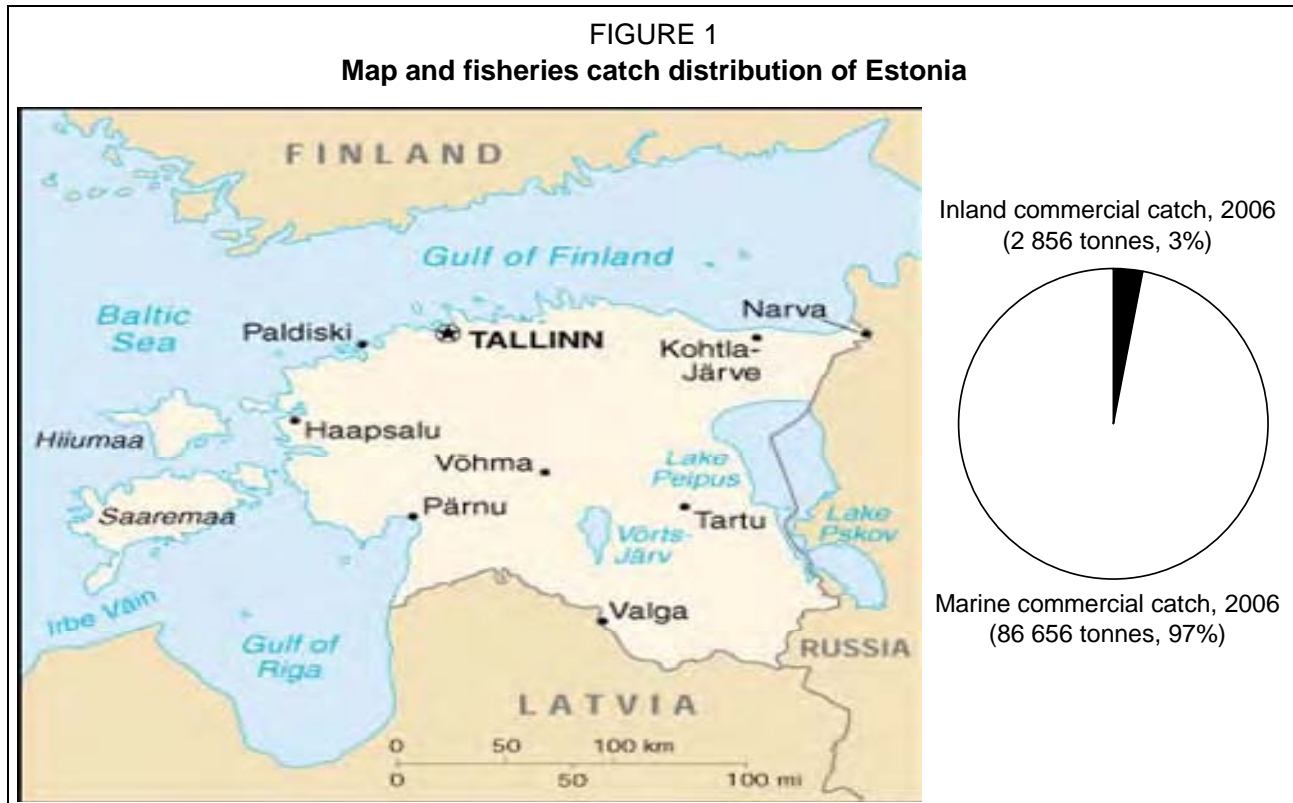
FIGURE 1
**Map and fisheries catch distribution of Estonia**

FINLAND

Gulf of Finland

Baltic Sea

Paldiski

TALLINN

Narva

Kohtla-Järve

Hiiumaa

Haapsalu

Võhma

Lake Peipus

Saaremaa

Pärnu

Tartu

Võrts-Järv

Lake Pskov

Irbe Väin

Valga

Gulf of Riga

RUSSIA

LATVIA

0 50 100 km
0 50 100 mi

Inland commercial catch, 2006
(2 856 tonnes, 3%)

Marine commercial catch, 2006
(86 656 tonnes, 97%)